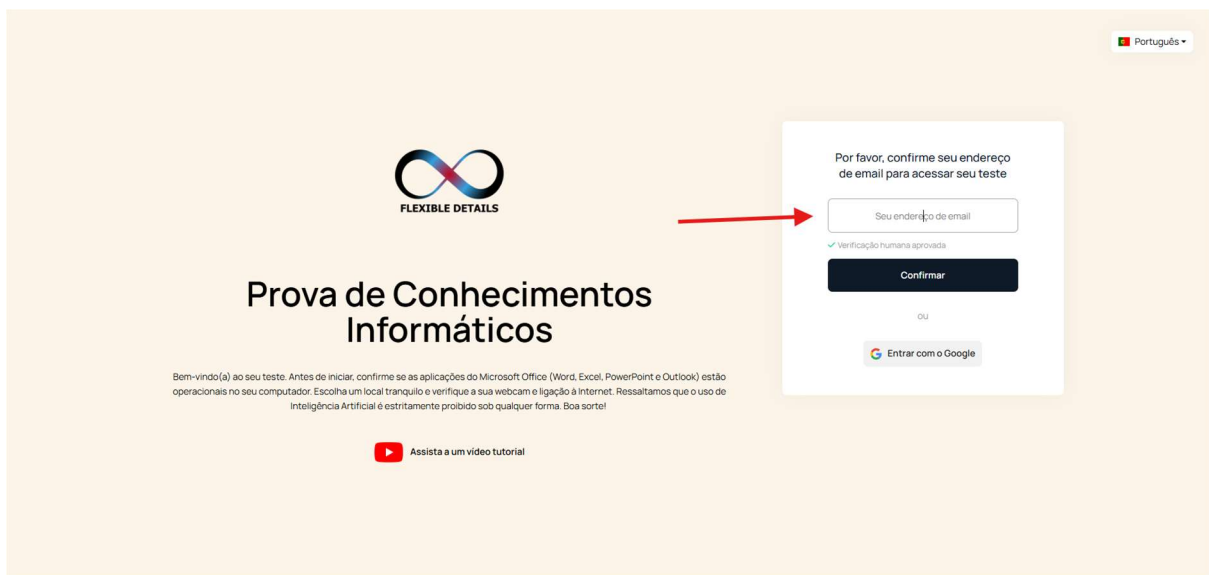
Português

FLEXIBLE DETAILS

Prova de Conhecimentos Informáticos

Bem-vindo(a) ao seu teste. Antes de iniciar, confirme se as aplicações do Microsoft Office (Word, Excel, PowerPoint e Outlook) estão operacionais no seu computador. Escolha um local tranquilo e verifique a sua webcam e ligação à Internet. Ressaltamos que o uso de Inteligência Artificial é estritamente proibido sob qualquer forma. Boa sorte!

Assista a um vídeo tutorial

Por favor, confirme seu endereço de email para acessar seu teste

Seu endereço de email

Verificação humana aprovada

Confirmar

ou

Entrar com o Google